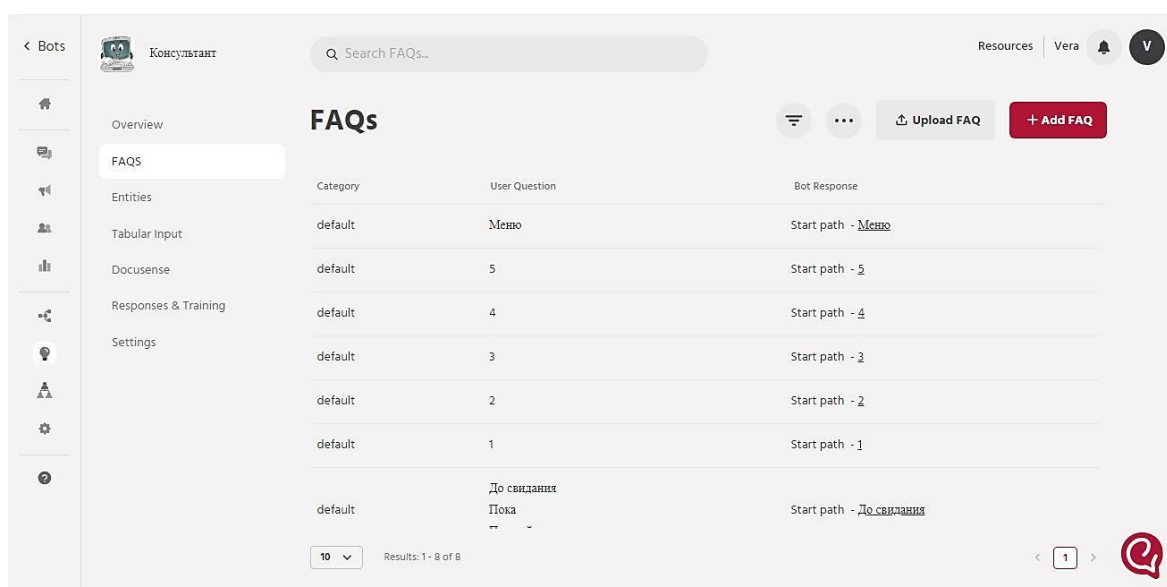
< Bots

Консультант

Search FAQs...

Resources | Vera

V

Overview
FAQS
Entities
Tabular Input
Docusense
Responses & Training
Settings

FAQs

Upload FAQ

+ Add FAQ

| Category | User Question | Bot Response |
|---|---|---|
| default | Меню | Start path - Меню |
| default | 5 | Start path - 5 |
| default | 4 | Start path - 4 |
| default | 3 | Start path - 3 |
| default | 2 | Start path - 2 |
| default | 1 | Start path - 1 |
| default | До свидания Пока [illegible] | Start path - До свидания |

10

Results: 1 - 8 of 8

< 1 >